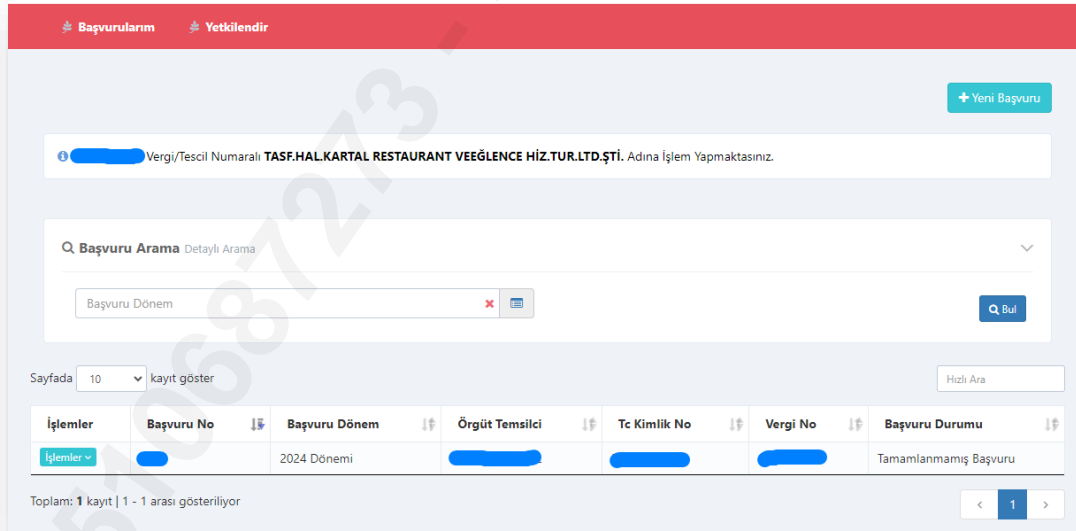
Başvurularım Yetkilendir

Yeni Başvuru

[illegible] Vergi/Tescil Numaralı TASF.HAL.KARTAL RESTAURANT VEEĞLENCE HİZ.TUR.LTD.ŞTİ. Adına İşlem Yapmaktasınız.

Başvuru Arama Detaylı Arama

Başvuru Dönem

Bul

Sayfada 10 kayıt göster

Hızlı Ara

| İşlemler | Başvuru No | Başvuru Dönem | Örgüt Temsilci | Tc Kimlik No | Vergi No | Başvuru Durumu |
|---|---|---|---|---|---|---|
| İşlemler | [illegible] | 2024 Dönemi | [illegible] | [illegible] | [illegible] | Tamamlanmamış Başvuru |

Toplam: 1 kayıt | 1 - 1 arası gösteriliyor

‹ 1 ›

5100687273